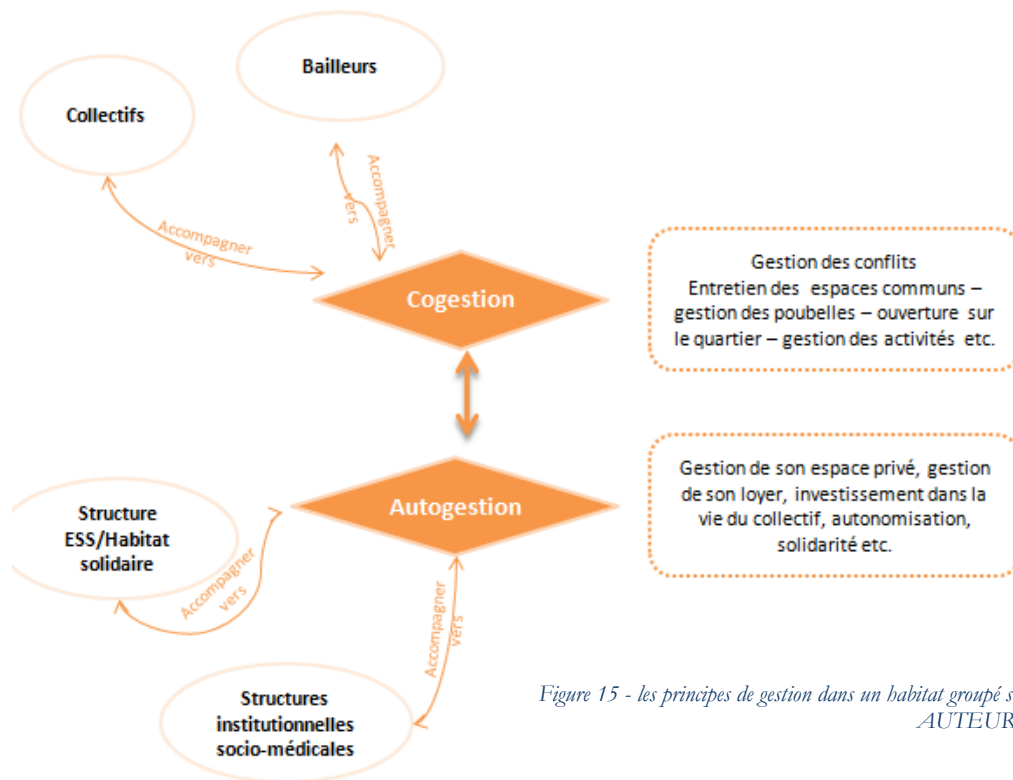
Bailleurs

Collectifs

Accompagner vers

Accompagner vers

Cogestion

Gestion des conflits
Entretien des espaces communs – gestion des poubelles – ouverture sur le quartier – gestion des activités etc.

Autogestion

Gestion de son espace privé, gestion de son loyer, investissement dans la vie du collectif, autonomisation, solidarité etc.

Structure ESS/Habitat solidaire

Accompagner vers

Accompagner vers

Structures institutionnelles socio-médicales

Figure 15 - les principes de gestion dans un habitat groupé s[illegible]
AUTEUR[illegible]